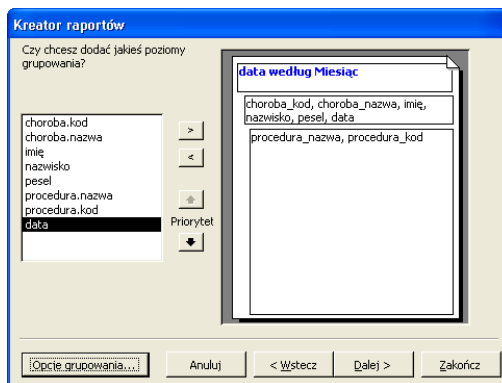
Kreator raportów

Czy chcesz dodać jakieś poziomy grupowania?

choroba.kod
choroba.nazwa
imię
nazwisko
pesel
procedura.nazwa
procedura.kod
data

>
<
Priorytet

data według Miesiąc

choroba_kod, choroba_nazwa, imię, nazwisko, pesel, data

procedura_nazwa, procedura_kod

Opcje grupowania...
Anuluj
< Wstecz
Dalej >
Zakończ